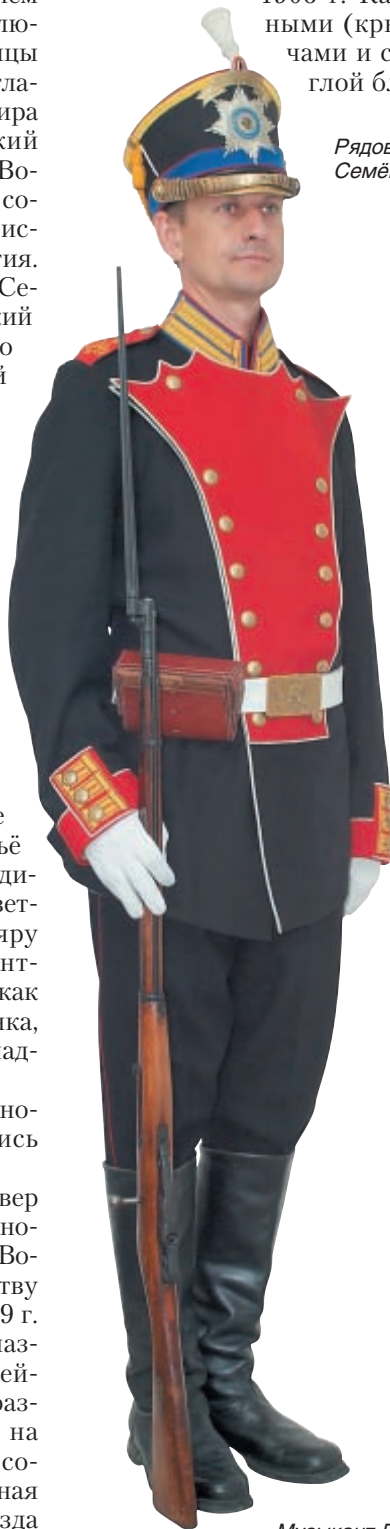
лся
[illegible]лю-
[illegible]цы
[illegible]ла-
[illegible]ира
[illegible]кий
Во-
со-
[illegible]ис-
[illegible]ия.
Се-
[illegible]кий
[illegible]о
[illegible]й

1906 г. Та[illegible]
ными (кр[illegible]
чами и с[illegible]
глой б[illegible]

Рядов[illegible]
Семё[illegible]

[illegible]е
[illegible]ьё
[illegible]ди-
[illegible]вет-
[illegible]яру
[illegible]нт-
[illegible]как
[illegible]ика,
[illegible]ад-

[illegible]но-
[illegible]ись

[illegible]вер
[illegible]но-
Во-
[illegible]тву
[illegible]9 г.
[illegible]аз-
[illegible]ей-
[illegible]аз-
на
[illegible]со-
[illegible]ная
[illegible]зда

Музыкант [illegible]